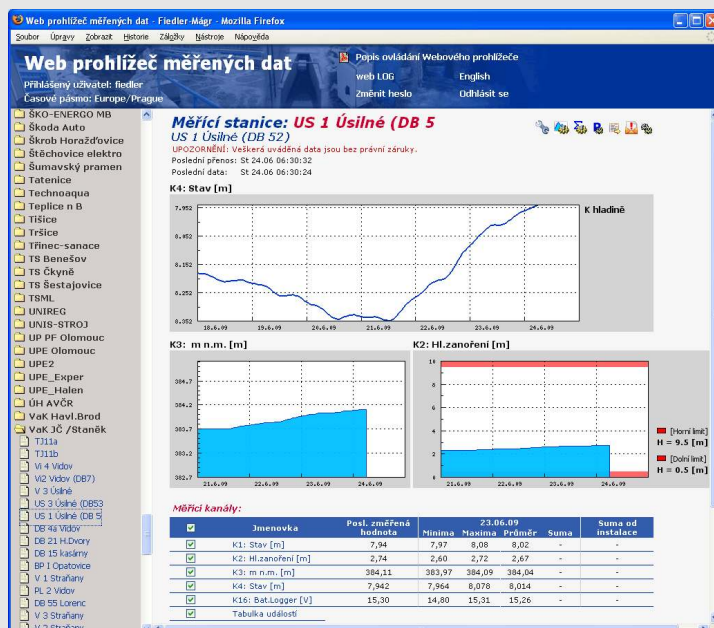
Web prohlížeč měřených dat - Fiedler-Mágr - Mozilla Firefox

Soubor Úpravy Zobrazit Historie Záložky Nástroje Nápověda

Web prohlížeč měřených dat

Přihlášený uživatel: fiedler
Časové pásmo: Europe/Prague

Popis ovládání Webového prohlížeče
web LOG
English
Změnit heslo
Odhlásit se

ŠKO-ENERGO MB
Škoda Auto
Škrob Horažďovice
Štěchovice elektro
Šumavský pramen
Tatenice
Technoaqua
Teplice n B
Tišice
Tršice
Třinec-sanace
TS Benešov
TS Čkyně
TS Šestajovice
TSML
UNIREG
UNIS-STROJ
UP PF Olomouc
UPE Olomouc
UPE2
UPE_Exper
UPE_Halen
ÚH AVČR
VaK Havl.Brod
VaK JČ /Staněk
TJ11a
TJ11b
Vi 4 Vidov
Vi2 Vidov (DB7)
V 3 Úsilné
US 3 Úsilné (DB53
US 1 Úsilné (DB 5
DB 4a Vidov
DB 21 H.Dvory
DB 15 kasárny
BP I Opatovice
V 1 Straňany
PL 2 Vidov
DB 55 Lorenc
V 3 Straňany

Měřící stanice: US 1 Úsilné (DB 5
US 1 Úsilné (DB 52)
UPOZORNĚNÍ: Veškerá uváděná data jsou bez právní záruky.
Poslední přenos: St 24.06 06:30:32
Poslední data: St 24.06 06:30:24

K4: Stav [m]
K hladině
7.952
8.052
8.152
8.252
8.352
18.6.09 19.6.09 20.6.09 21.6.09 22.6.09 23.6.09 24.6.09

K3: m n.m. [m]
384.7
384.2
383.7
383.2
382.7
21.6.09 22.6.09 23.6.09 24.6.09

K2: Hl.zanoření [m]
10
8
6
4
2
0
21.6.09 22.6.09 23.6.09 24.6.09
[Horní limit]
H = 9.5 [m]
[Dolní limit]
H = 0.5 [m]

Měřící kanály:

| | Jmenovka | Posl. změřená hodnota | Minima | Maxima | Průměr | Suma | Suma od instalace |
|---|---|---|---|---|---|---|---|
| | | | 23.06.09 | | | | |
| ☑ | K1: Stav [m] | 7,94 | 7,97 | 8,08 | 8,02 | - | - |
| ☑ | K2: Hl.zanoření [m] | 2,74 | 2,60 | 2,72 | 2,67 | - | - |
| ☑ | K3: m n.m. [m] | 384,11 | 383,97 | 384,09 | 384,04 | - | - |
| ☑ | K4: Stav [m] | 7,942 | 7,964 | 8,078 | 8,014 | - | - |
| ☑ | K16: Bat.Logger [V] | 15,30 | 14,80 | 15,31 | 15,26 | - | - |
| ☑ | Tabulka událostí | | | | | | |